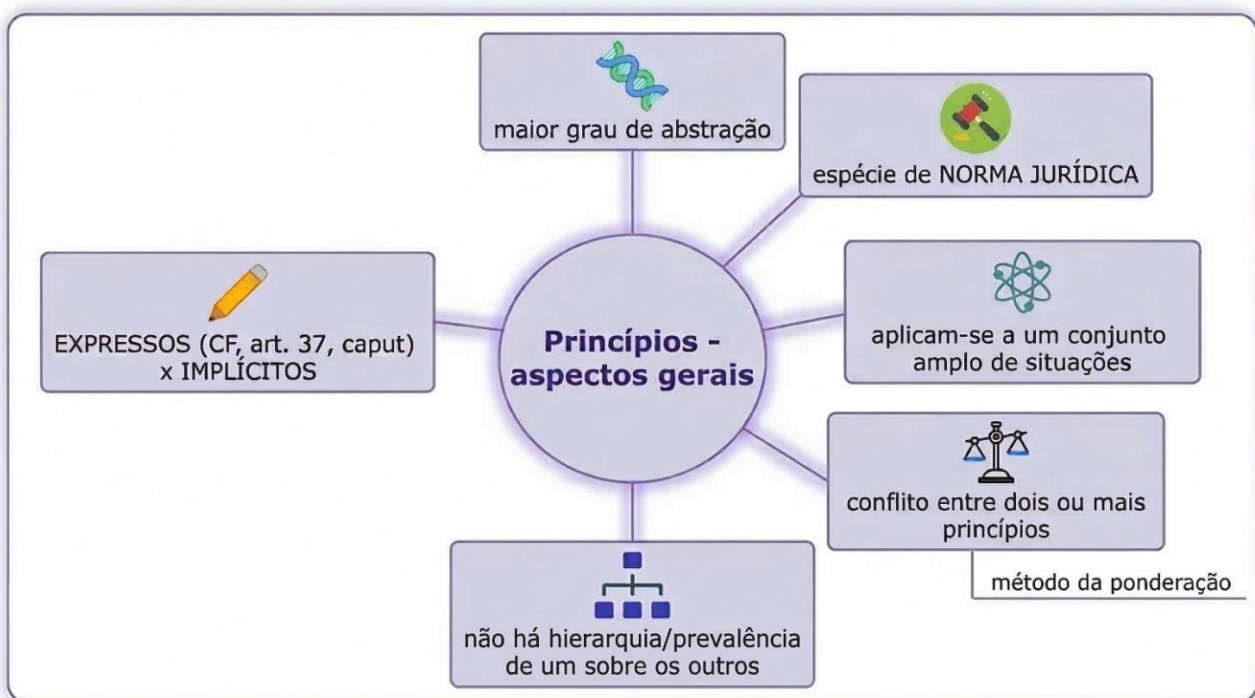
Princípios - aspectos gerais

maior grau de abstração

espécie de NORMA JURÍDICA

aplicam-se a um conjunto amplo de situações

conflito entre dois ou mais princípios

método da ponderação

não há hierarquia/prevalência de um sobre os outros

EXPRESSOS (CF, art. 37, caput) x IMPLÍCITOS